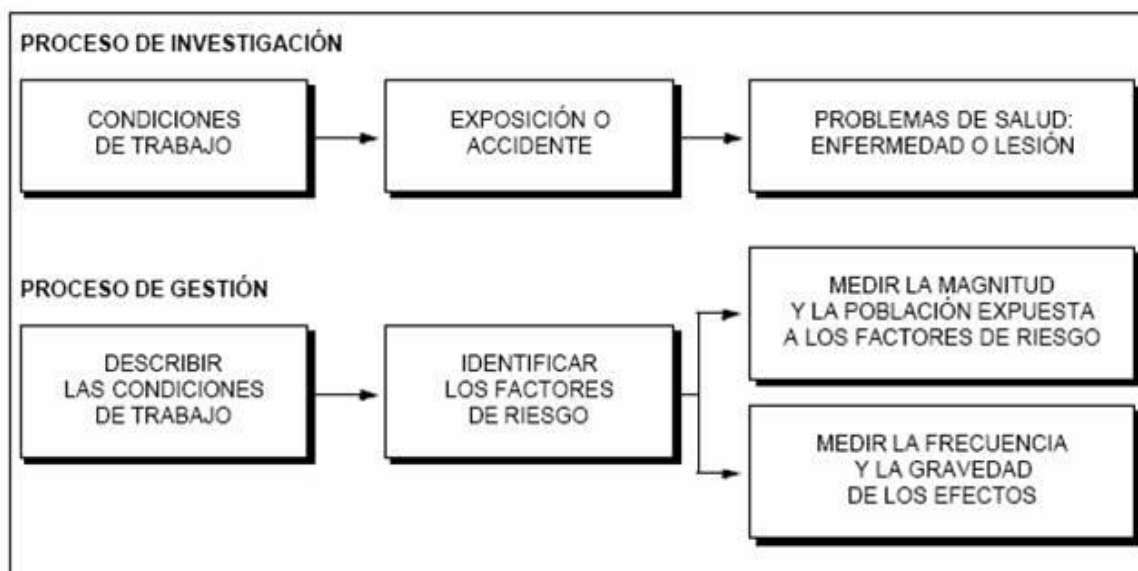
PROCESO DE INVESTIGACIÓN

CONDICIONES DE TRABAJO

EXPOSICIÓN O ACCIDENTE

PROBLEMAS DE SALUD: ENFERMEDAD O LESIÓN

PROCESO DE GESTIÓN

DESCRIBIR LAS CONDICIONES DE TRABAJO

IDENTIFICAR LOS FACTORES DE RIESGO

MEDIR LA MAGNITUD Y LA POBLACIÓN EXPUESTA A LOS FACTORES DE RIESGO

MEDIR LA FRECUENCIA Y LA GRAVEDAD DE LOS EFECTOS